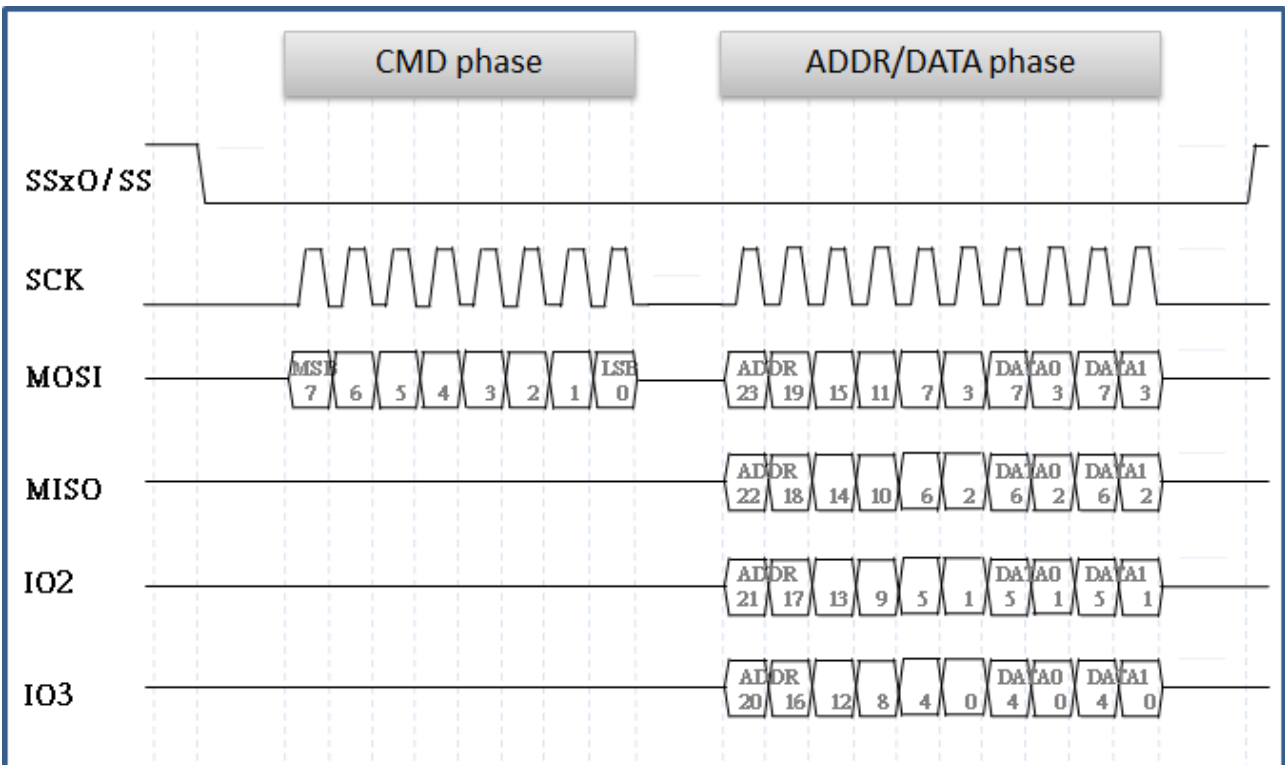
CMD phase

ADDR/DATA phase

SSxO/SS

SCK

MOSI

MSB 7 6 5 4 3 2 1 LSB 0

ADDR 23 19 15 11 7 3 DATA0 7 3 DATA1 7 3

MISO

ADDR 22 18 14 10 6 2 DATA0 6 2 DATA1 6 2

IO2

ADDR 21 17 13 9 5 1 DATA0 5 1 DATA1 5 1

IO3

ADDR 20 16 12 8 4 0 DATA0 4 0 DATA1 4 0